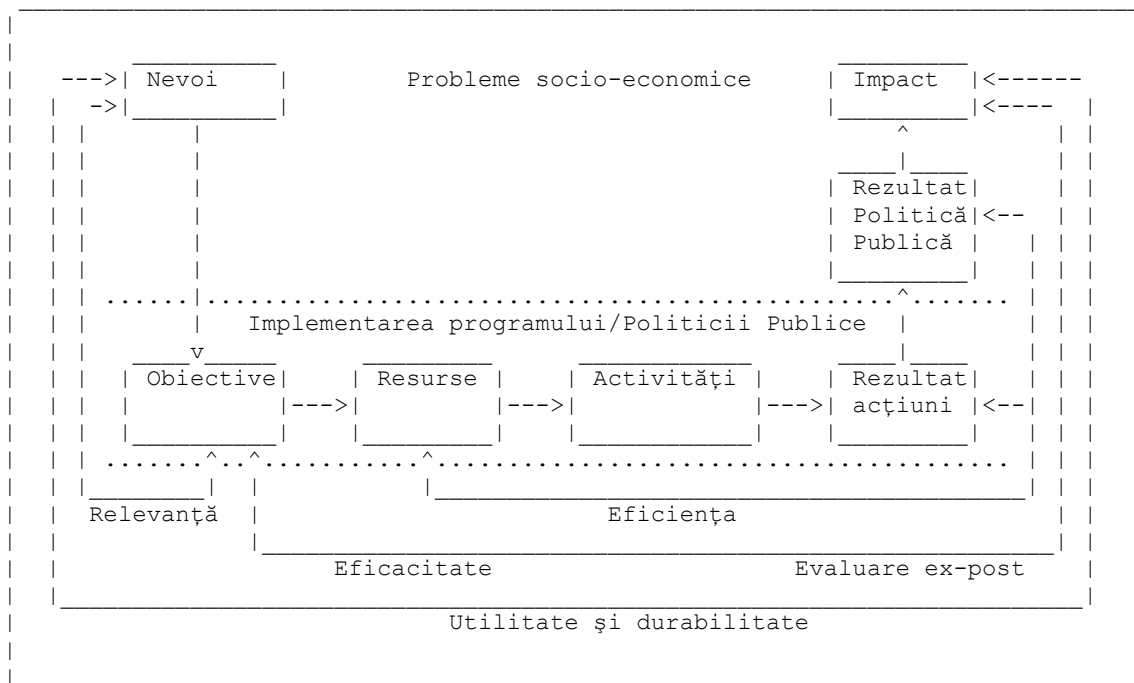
Nevoi

Probleme socio-economice

Impact

Rezultat Politică Publică

Implementarea programului/Politicii Publice

Obiective

Resurse

Activităţi

Rezultat acţiuni

Relevanţă

Eficienţa

Eficacitate

Evaluare ex-post

Utilitate şi durabilitate